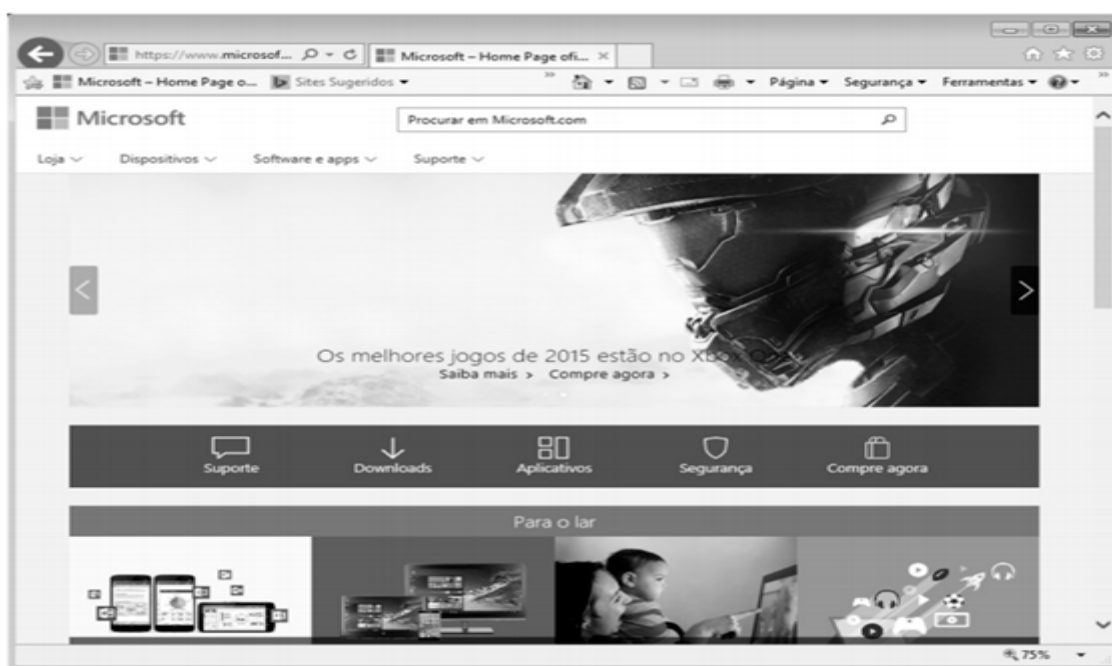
https://www.microsof... ⌕ ▾ C Microsoft – Home Page ofi... ×

Microsoft – Home Page o... Sites Sugeridos ▾ Página ▾ Segurança ▾ Ferramentas ▾

Microsoft

Procurar em Microsoft.com

Loja ﹀ Dispositivos ﹀ Software e apps ﹀ Suporte ﹀

Os melhores jogos de 2015 estão no Xbox O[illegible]

Saiba mais > Compre agora >

Suporte Downloads Aplicativos Segurança Compre agora

Para o lar

75%